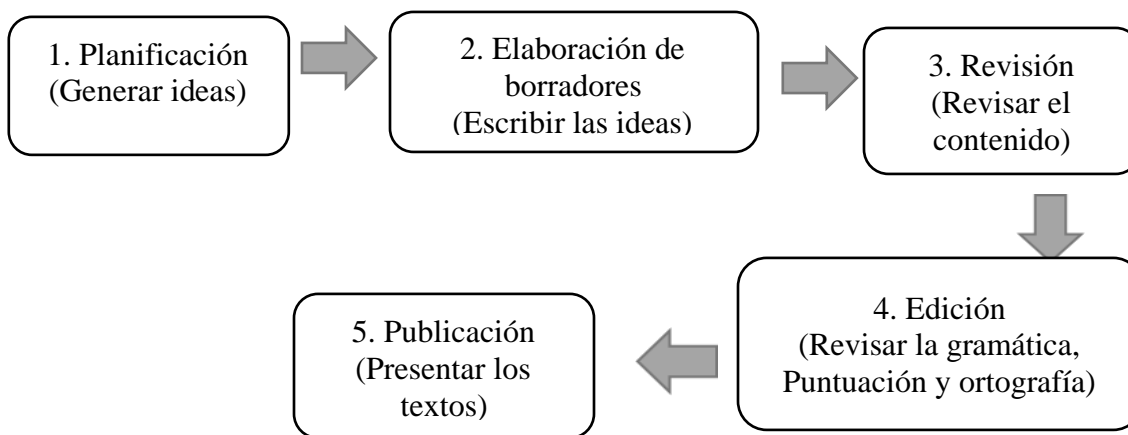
1. Planificación (Generar ideas)

2. Elaboración de borradores (Escribir las ideas)

3. Revisión (Revisar el contenido)

4. Edición (Revisar la gramática, Puntuación y ortografía)

5. Publicación (Presentar los textos)